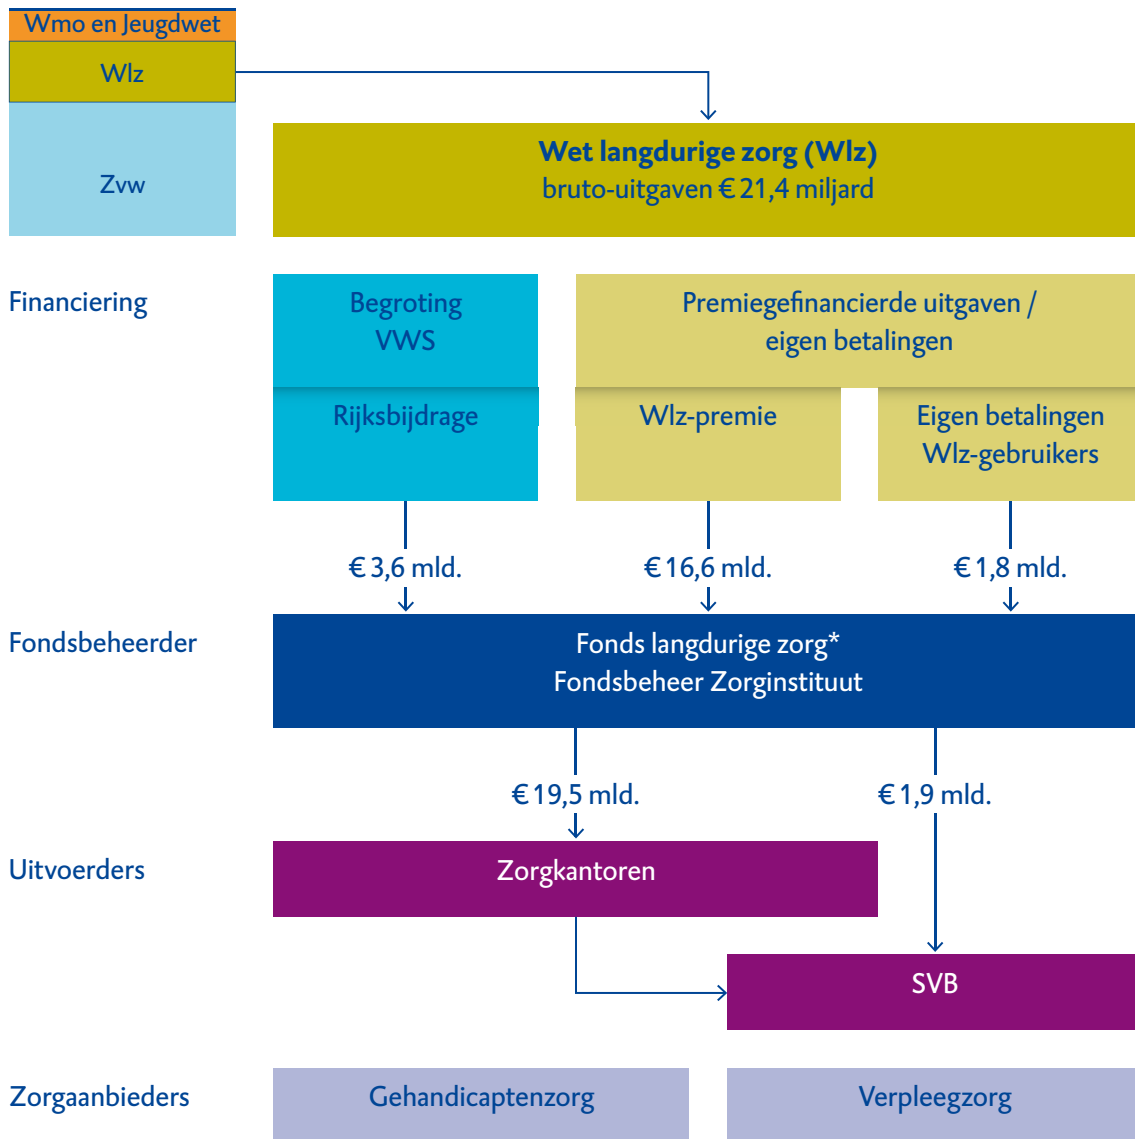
Wmo en Jeugdwet

Wlz

Zvw

**Wet langdurige zorg (Wlz)**
bruto-uitgaven € 21,4 miljard

Financiering

Begroting VWS

Premiegefinancierde uitgaven / eigen betalingen

Rijksbijdrage

Wlz-premie

Eigen betalingen Wlz-gebruikers

€ 3,6 mld.

€ 16,6 mld.

€ 1,8 mld.

Fondsbeheerder

Fonds langdurige zorg*
Fondsbeheer Zorginstituut

€ 19,5 mld.

€ 1,9 mld.

Uitvoerders

Zorgkantoren

SVB

Zorgaanbieders

Gehandicaptenzorg

Verpleegzorg